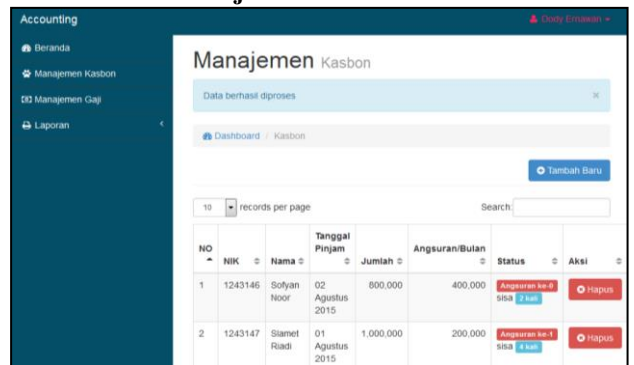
Accounting

Dody Ermawan

Beranda

Manajemen Kasbon

Manajemen Gaji

Laporan

Manajemen Kasbon

Data berhasil diproses

×

Dashboard / Kasbon

Tambah Baru

10 records per page

Search:

| NO | NIK | Nama | Tanggal Pinjam | Jumlah | Angsuran/Bulan | Status | Aksi |
|---|---|---|---|---|---|---|---|
| 1 | 1243146 | Sofyan Noor | 02 Agustus 2015 | 800,000 | 400,000 | Angsuran ke-0 sisa 2 kali | Hapus |
| 2 | 1243147 | Slamet Riadi | 01 Agustus 2015 | 1,000,000 | 200,000 | Angsuran ke-1 sisa 4 kali | Hapus |